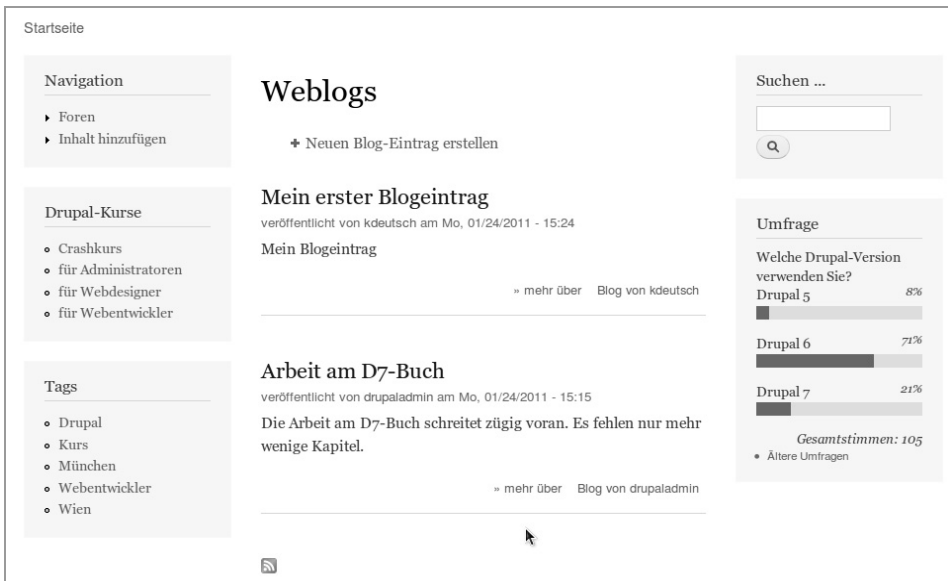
Startseite

Navigation

- Foren
- Inhalt hinzufügen

Drupal-Kurse

- Crashkurs
- für Administratoren
- für Webdesigner
- für Webentwickler

Tags

- Drupal
- Kurs
- München
- Webentwickler
- Wien

Weblogs

+ Neuen Blog-Eintrag erstellen

Mein erster Blogeintrag

veröffentlicht von kdeutsch am Mo, 01/24/2011 - 15:24

Mein Blogeintrag

» mehr über Blog von kdeutsch

Arbeit am D7-Buch

veröffentlicht von drupaladmin am Mo, 01/24/2011 - 15:15

Die Arbeit am D7-Buch schreitet zügig voran. Es fehlen nur mehr wenige Kapitel.

» mehr über Blog von drupaladmin

Suchen ...

Umfrage

Welche Drupal-Version verwenden Sie?

Drupal 5 8%

Drupal 6 71%

Drupal 7 21%

Gesamtstimmen: 105

- Ältere Umfragen